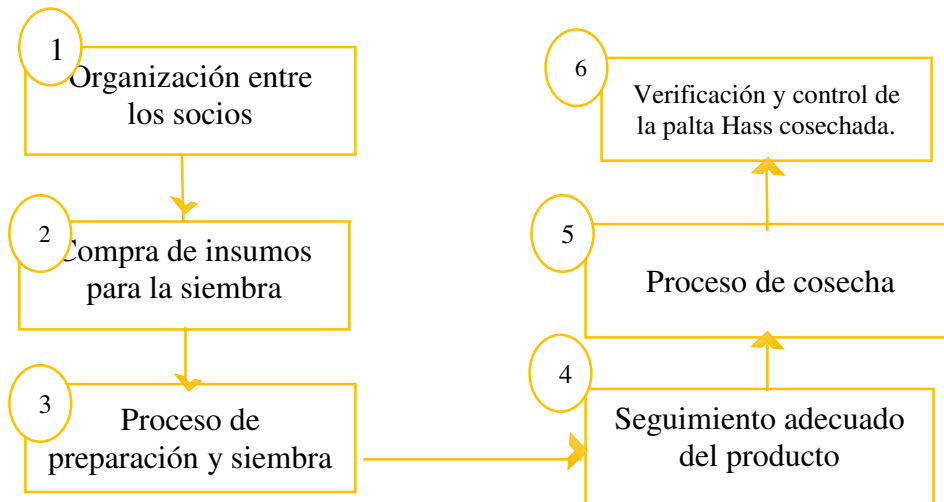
1
Organización entre los socios

2
Compra de insumos para la siembra

3
Proceso de preparación y siembra

4
Seguimiento adecuado del producto

5
Proceso de cosecha

6
Verificación y control de la palta Hass cosechada.